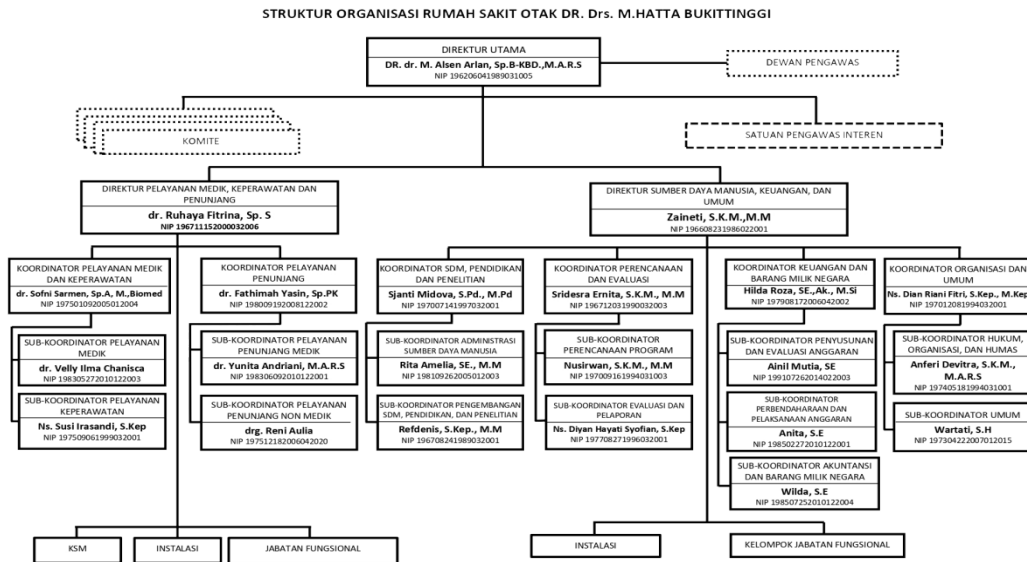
STRUKTUR ORGANISASI RUMAH SAKIT OTAK DR. Drs. M.HATTA BUKITTINGGI

DIREKTUR UTAMA
DR. dr. M. Alsen Arlan, Sp.B-KBD.,M.A.R.S
NIP 196206041989031005

DEWAN PENGAWAS

KOMITE

SATUAN PENGAWAS INTEREN

DIREKTUR PELAYANAN MEDIK, KEPERAWATAN DAN PENUNJANG
dr. Ruhaya Fitrina, Sp. S
NIP 196711152000032006

DIREKTUR SUMBER DAYA MANUSIA, KEUANGAN, DAN UMUM
Zaineti, S.K.M.,M.M
NIP 196608231986022001

KOORDINATOR PELAYANAN MEDIK DAN KEPERAWATAN
dr. Sofni Sarmen, Sp.A, M.,Biomed
NIP 197501092005012004

SUB-KOORDINATOR PELAYANAN MEDIK
dr. Velly Ilma Chanisca
NIP 198305272010122003

SUB-KOORDINATOR PELAYANAN KEPERAWATAN
Ns. Susi Irasandi, S.Kep
NIP 197509061999032001

KOORDINATOR PELAYANAN PENUNJANG
dr. Fathimah Yasin, Sp.PK
NIP 198009192008122002

SUB-KOORDINATOR PELAYANAN PENUNJANG MEDIK
dr. Yunita Andriani, M.A.R.S
NIP 198306092010122001

SUB-KOORDINATOR PELAYANAN PENUNJANG NON MEDIK
drg. Reni Aulia
NIP 197512182006042020

KOORDINATOR SDM, PENDIDIKAN DAN PENELITIAN
Sjanti Midova, S.Pd., M.Pd
NIP 197007141997032001

SUB-KOORDINATOR ADMINISTRASI SUMBER DAYA MANUSIA
Rita Amelia, SE., M.M
NIP 198109262005012003

SUB-KOORDINATOR PENGEMBANGAN SDM, PENDIDIKAN, DAN PENELITIAN
Refdenis, S.Kep., M.M
NIP 196708241989032001

KOORDINATOR PERENCANAAN DAN EVALUASI
Sridesra Ernita, S.K.M., M.M
NIP 196712031990032003

SUB-KOORDINATOR PERENCANAAN PROGRAM
Nusirwan, S.K.M., M.M
NIP 197009161994031003

SUB-KOORDINATOR EVALUASI DAN PELAPORAN
Ns. Diyan Hayati Syofian, S.Kep
NIP 197708271996032001

KOORDINATOR KEUANGAN DAN BARANG MILIK NEGARA
Hilda Roza, SE.,Ak., M.Si
NIP 197908172006042002

SUB-KOORDINATOR PENYUSUNAN DAN EVALUASI ANGGARAN
Ainil Mutia, SE
NIP 199107262014022003

SUB-KOORDINATOR PERBENDAHARAAN DAN PELAKSANAAN ANGGARAN
Anita, S.E
NIP 198502272010122001

SUB-KOORDINATOR AKUNTANSI DAN BARANG MILIK NEGARA
Wilda, S.E
NIP 198507252010122004

KOORDINATOR ORGANISASI DAN UMUM
Ns. Dian Riani Fitri, S.Kep., M.Kep
NIP 197012081994032001

SUB-KOORDINATOR HUKUM, ORGANISASI, DAN HUMAS
Anferi Devitra, S.K.M., M.A.R.S
NIP 197405181994031001

SUB-KOORDINATOR UMUM
Wartati, S.H
NIP 197304222007012015

KSM

INSTALASI

JABATAN FUNGSIONAL

INSTALASI

KELOMPOK JABATAN FUNGSIONAL